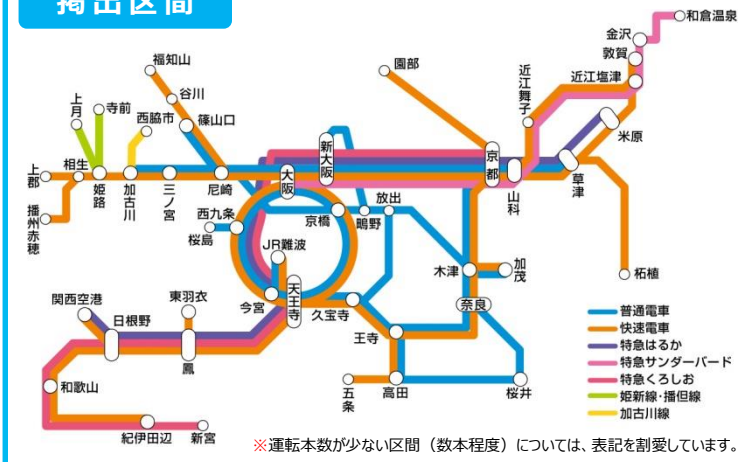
掲出区間

和倉温泉
金沢
敦賀
近江塩津
近江舞子
園部
福知山
谷川
篠山口
西脇市
寺前
上月
相生
上郡
播州赤穂
姫路
加古川
三ノ宮
尼崎
西九条
桜島
大阪
新大阪
京都
山科
米原
草津
柘植
京橋
鴫野
放出
JR難波
天王寺
今宮
木津
加茂
奈良
久宝寺
王寺
五条
高田
桜井
関西空港
日根野
東羽衣
鳳
和歌山
紀伊田辺
新宮

普通電車
快速電車
特急はるか
特急サンダーバード
特急くろしお
姫新線・播但線
加古川線

※運転本数が少ない区間（数本程度）については、表記を割愛しています。